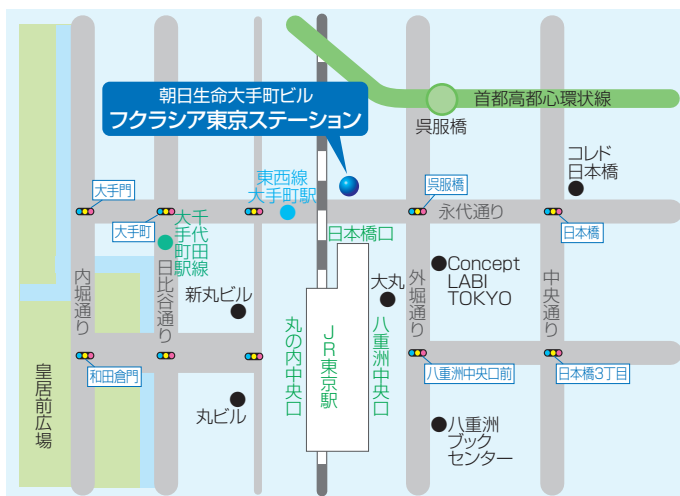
朝日生命大手町ビル
フクラシア東京ステーション

首都高都心環状線
呉服橋
コレド
日本橋
東西線
大手町駅
大手門
呉服橋
永代通り
大手町
千代田線
大手町駅
日本橋口
日本橋
内堀通り
日比谷通り
新丸ビル
大丸
Concept LABI TOKYO
外堀通り
中央通り
丸の内中央口
JR東京駅
八重洲中央口
和田倉門
八重洲中央口前
日本橋3丁目
皇居前広場
丸ビル
八重洲ブックセンター